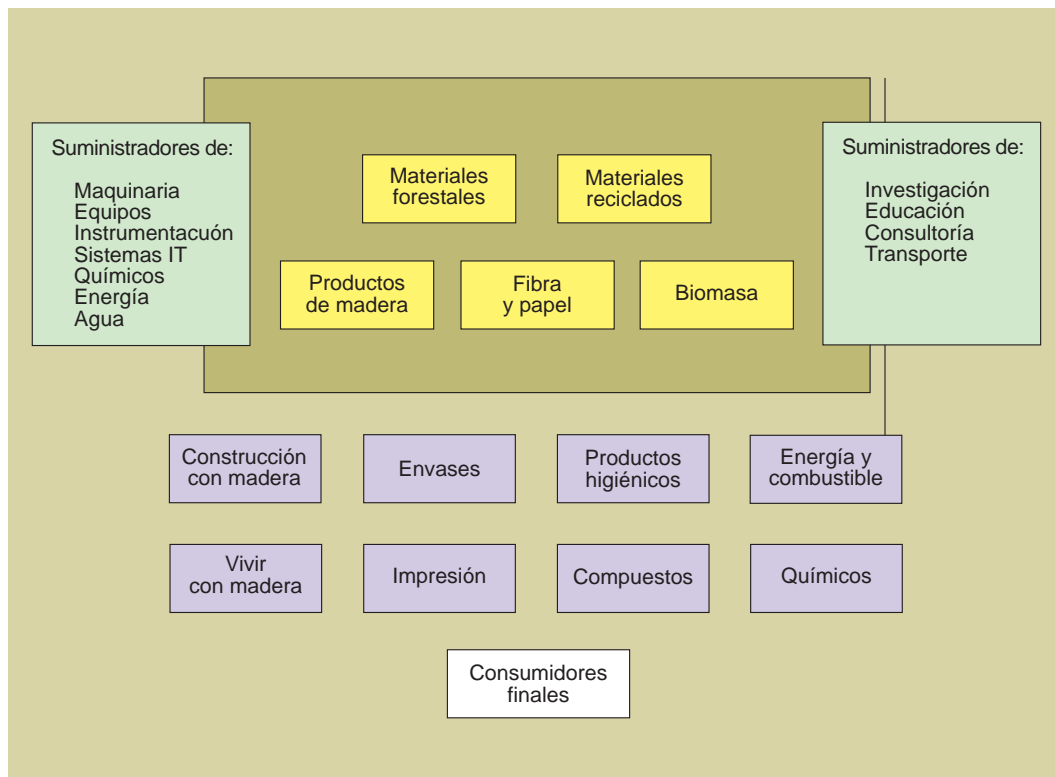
Suministradores de:

Maquinaria
Equipos
Instrumentacuón
Sistemas IT
Químicos
Energía
Agua

Materiales forestales

Materiales reciclados

Productos de madera

Fibra y papel

Biomasa

Suministradores de:

Investigación
Educación
Consultoría
Transporte

Construcción con madera

Envases

Productos higiénicos

Energía y combustible

Vivir con madera

Impresión

Compuestos

Químicos

Consumidores finales